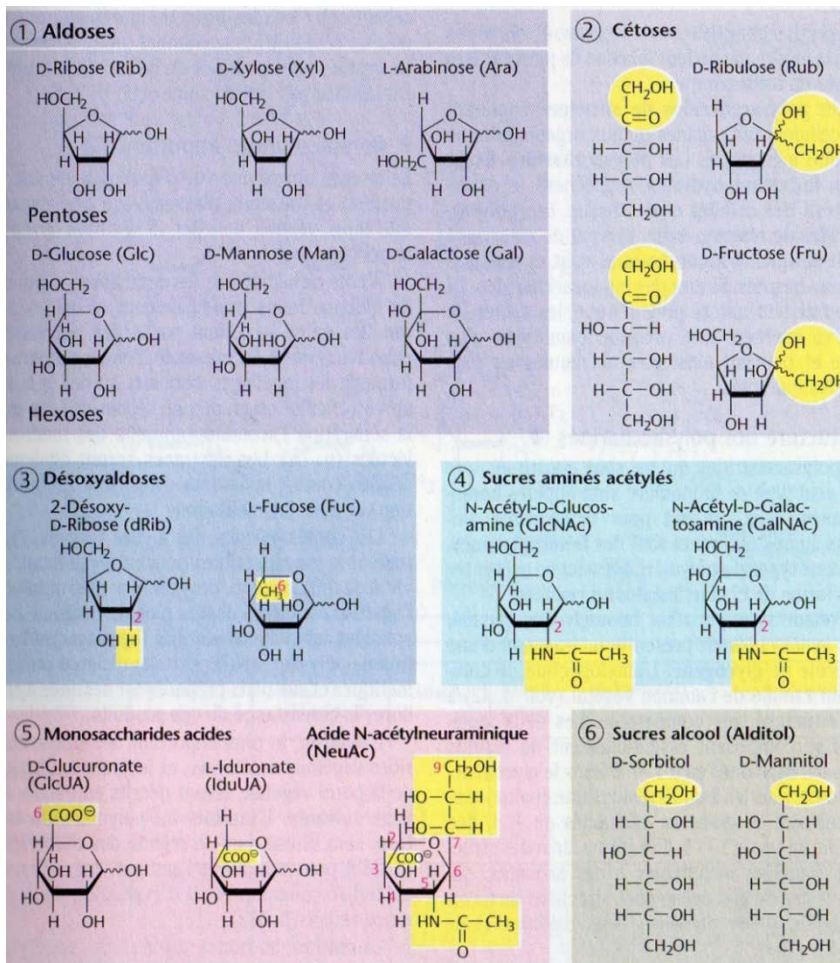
① Aldoses

D-Ribose (Rib) D-Xylose (Xyl) L-Arabinose (Ara)

HOCH$_2$ O OH H H H H OH OH

HOCH$_2$ O OH H OH H H OH

H O OH HOH$_2$C H OH H OH H

Pentoses

D-Glucose (Glc) D-Mannose (Man) D-Galactose (Gal)

HOCH$_2$ H O H OH H OH HO H OH

HOCH$_2$ H O H OH HO OH HO H H

HOCH$_2$ HO O H OH H OH H OH

Hexoses

② Cétoses

D-Ribulose (Rub)

CH$_2$OH C=O H–C–OH H–C–OH CH$_2$OH

H O OH H H CH$_2$OH OH OH

D-Fructose (Fru)

CH$_2$OH C=O HO–C–H H–C–OH H–C–OH CH$_2$OH

HOCH$_2$ O OH H HO CH$_2$OH OH H

③ Désoxyaldoses

2-Désoxy-D-Ribose (dRib) L-Fucose (Fuc)

HOCH$_2$ O OH H H H 2 OH H

H 6 CH$_3$ O OH H H OH H OH H

④ Sucres aminés acétylés

N-Acétyl-D-Glucosamine (GlcNAc) N-Acétyl-D-Galactosamine (GalNAc)

HOCH$_2$ H O H OH H OH HO 2 H HN–C–CH$_3$ O

HOCH$_2$ HO O H OH H OH H 2 H HN–C–CH$_3$ O

⑤ Monosaccharides acides

D-Glucuronate (GlcUA) L-Iduronate (IduUA)

6 COO$^⊖$ H O H OH H OH HO H OH

H COO$^⊖$ O OH H OH H HO H OH

Acide N-acétylneuraminique (NeuAc)

9 CH$_2$OH HO–C–H H–C–H 2 COO$^⊖$ O 7 H OH H 6 3 H 5 H HN–C–CH$_3$ O

⑥ Sucres alcool (Alditol)

D-Sorbitol D-Mannitol

CH$_2$OH H–C–OH HO–C–H H–C–OH H–C–OH CH$_2$OH

CH$_2$OH HO–C–H HO–C–H H–C–OH H–C–OH CH$_2$OH